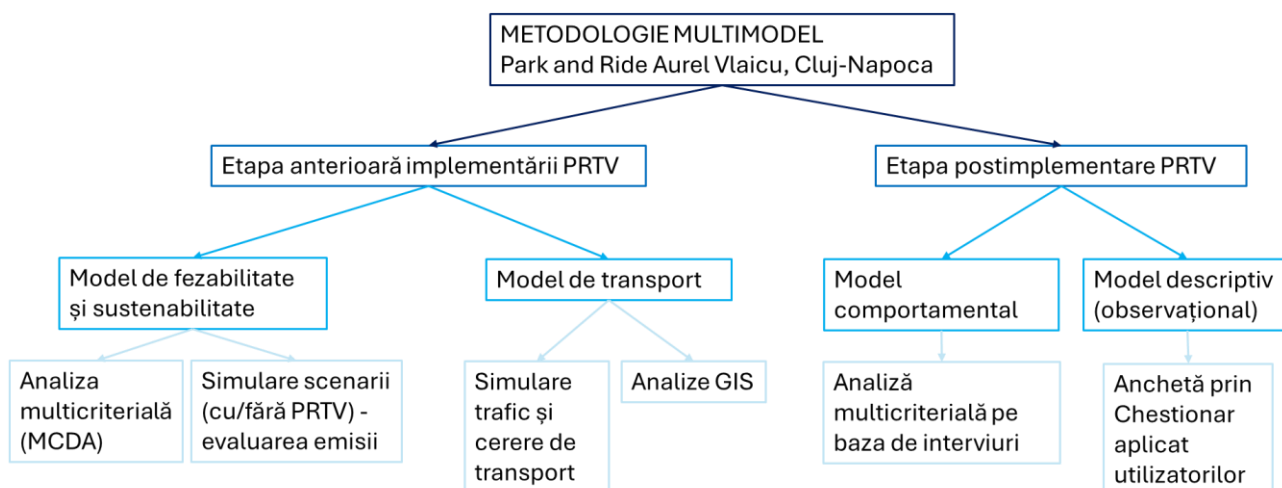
METODOLOGIE MULTIMODEL
Park and Ride Aurel Vlaicu, Cluj-Napoca

Etapa anterioară implementării PRTV

Etapa postimplementare PRTV

Model de fezabilitate și sustenabilitate

Model de transport

Model comportamental

Model descriptiv (observațional)

Analiza multicriterială (MCDA)

Simulare scenarii (cu/fără PRTV) - evaluarea emisii

Simulare trafic și cerere de transport

Analize GIS

Analiză multicriterială pe baza de interviuri

Anchetă prin Chestionar aplicat utilizatorilor